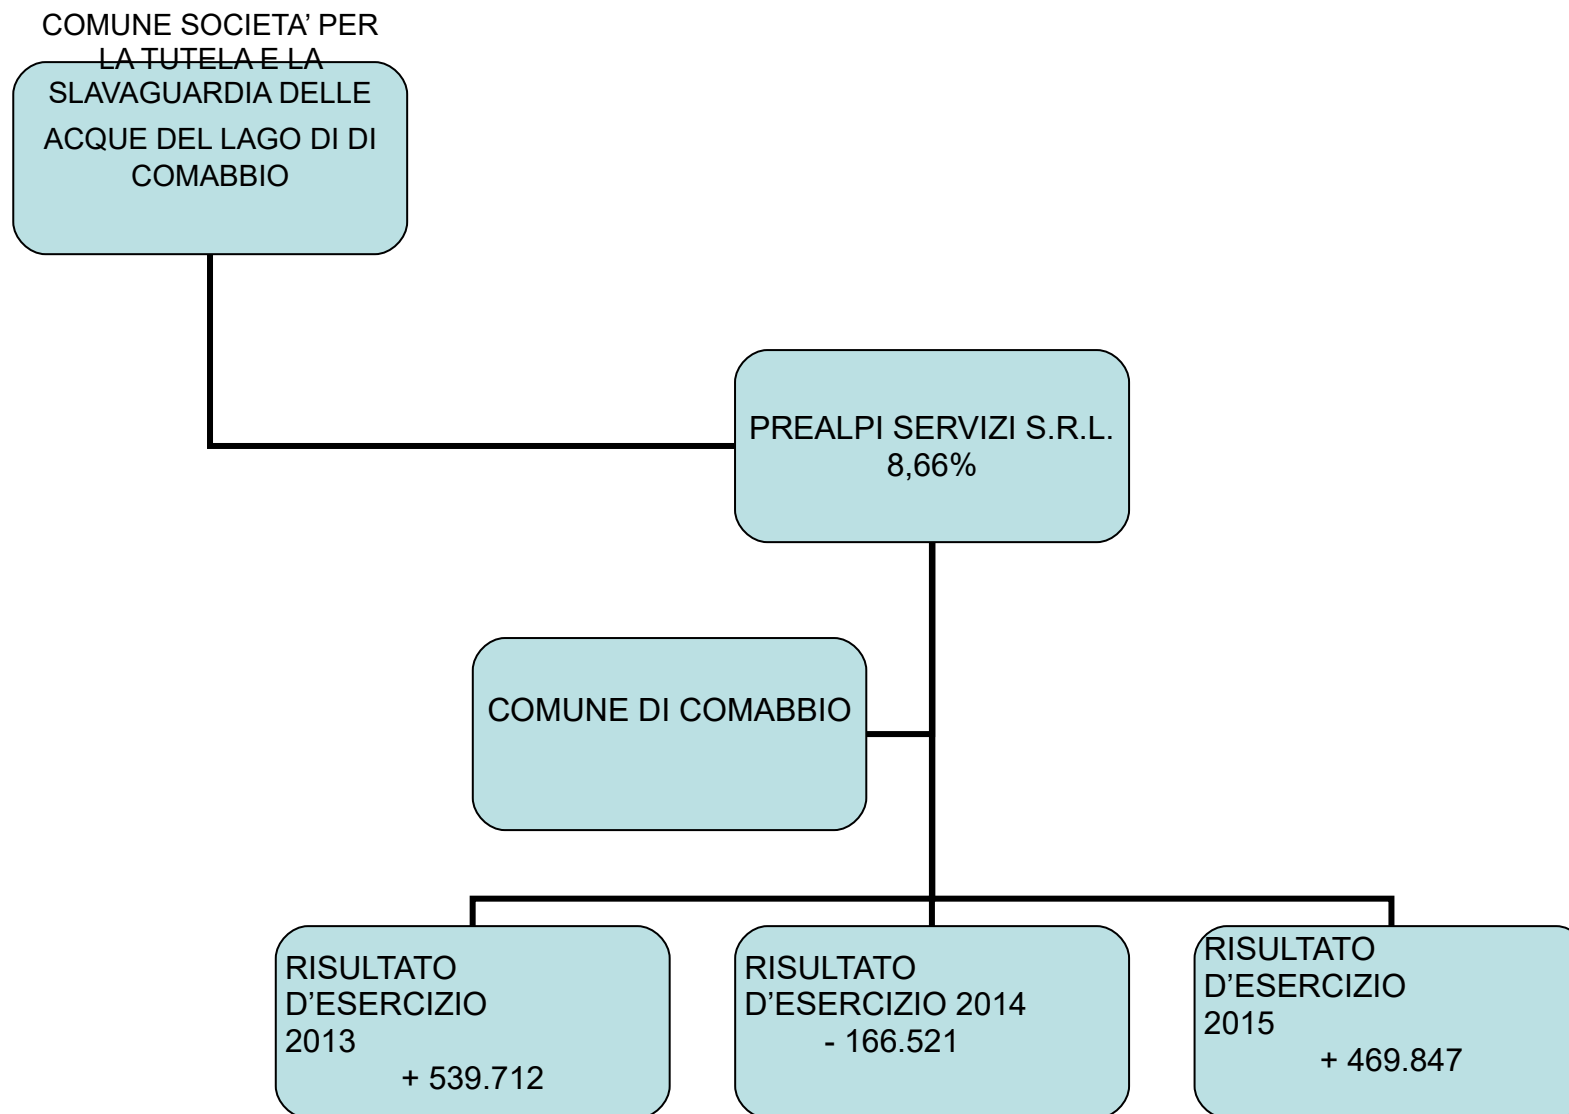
COMUNE SOCIETA' PER LA TUTELA E LA SLAVAGUARDIA DELLE ACQUE DEL LAGO DI DI COMABBIO

PREALPI SERVIZI S.R.L. 8,66%

COMUNE DI COMABBIO

RISULTATO D'ESERCIZIO 2013 + 539.712

RISULTATO D'ESERCIZIO 2014 - 166.521

RISULTATO D'ESERCIZIO 2015 + 469.847